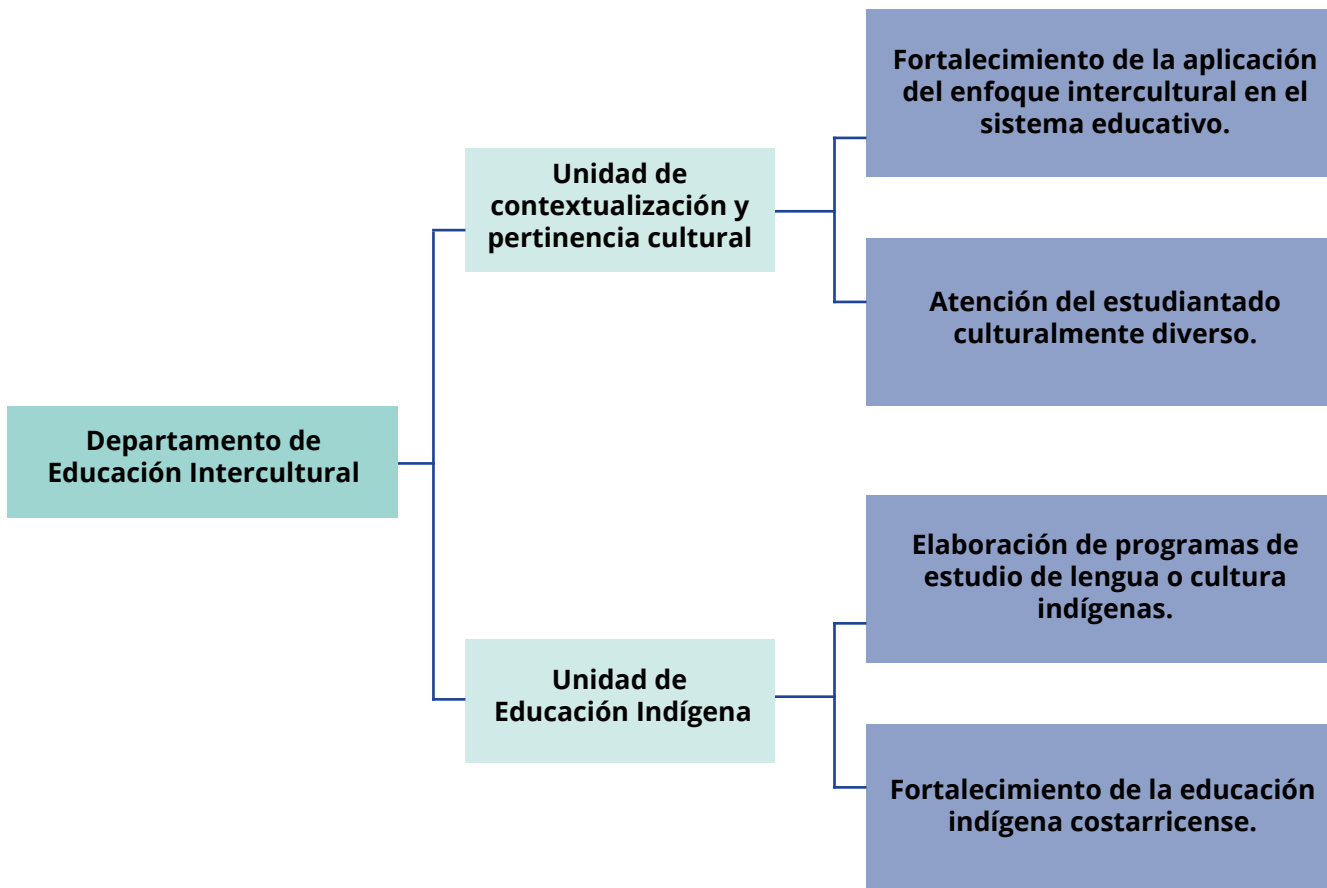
Departamento de Educación Intercultural

Unidad de contextualización y pertinencia cultural

Fortalecimiento de la aplicación del enfoque intercultural en el sistema educativo.

Atención del estudiantado culturalmente diverso.

Unidad de Educación Indígena

Elaboración de programas de estudio de lengua o cultura indígenas.

Fortalecimiento de la educación indígena costarricense.